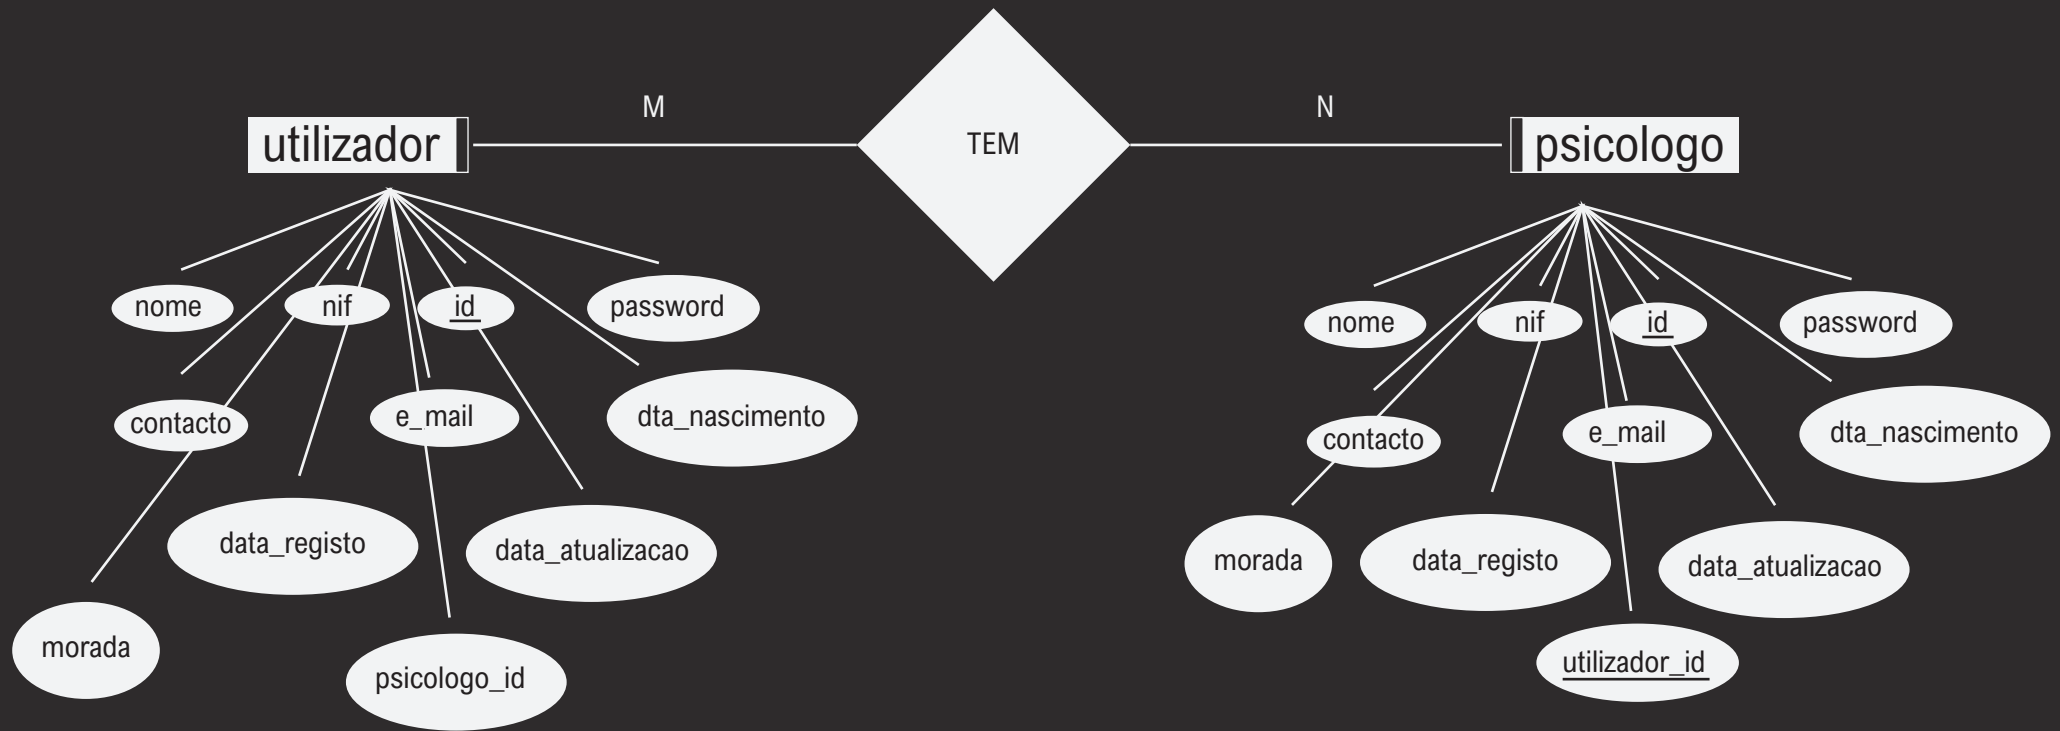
M

N

utilizador

TEM

psicologo

nome

nif

id

password

contacto

e_mail

dta_nascimento

data_registo

data_atualizacao

morada

psicologo_id

nome

nif

id

password

contacto

e_mail

dta_nascimento

morada

data_registo

data_atualizacao

utilizador_id